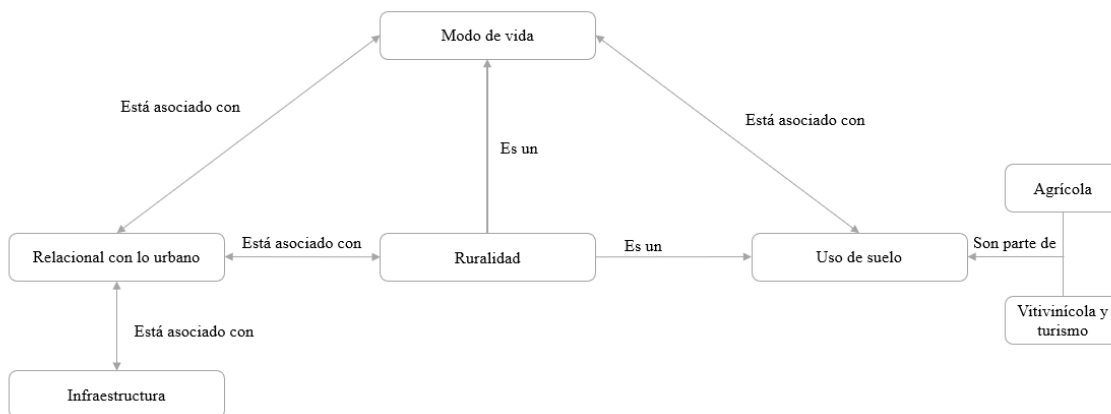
Modo de vida

Está asociado con

Es un

Está asociado con

Agrícola

Relacional con lo urbano

Está asociado con

Ruralidad

Es un

Uso de suelo

Son parte de

Está asociado con

Vitivinícola y turismo

Infraestructura